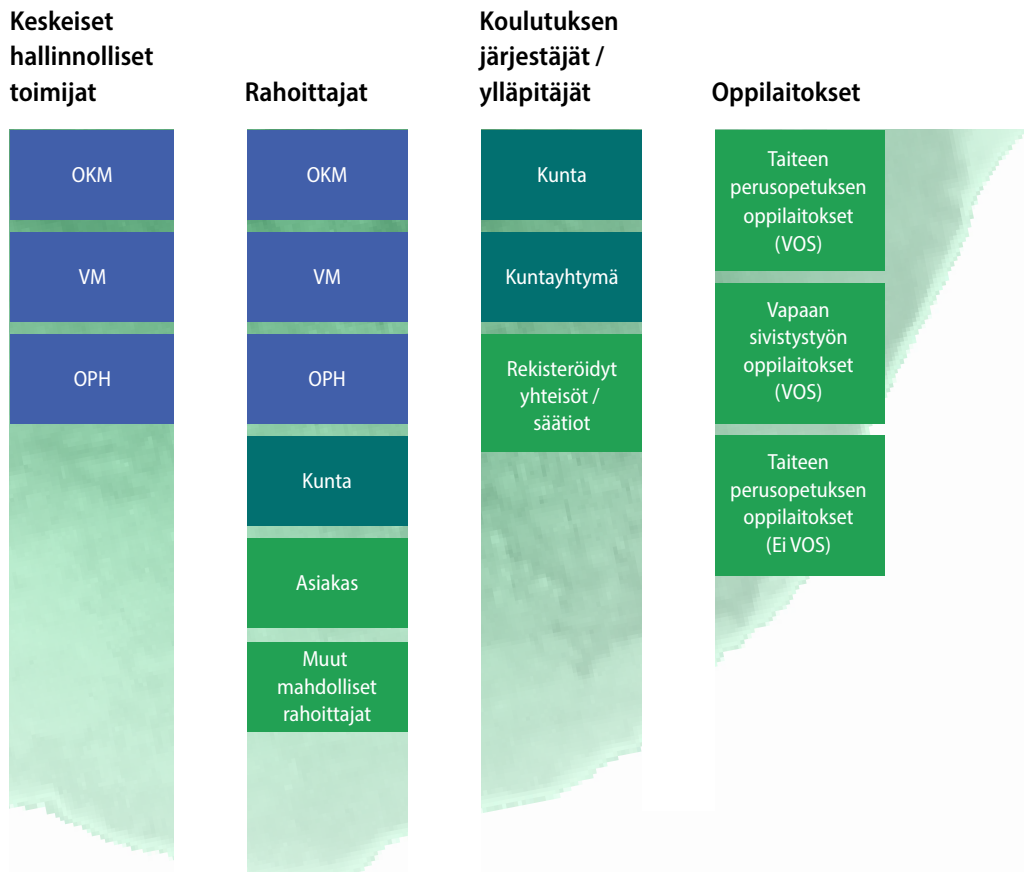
Keskeiset hallinnolliset toimijat

OKM

VM

OPH

Rahoittajat

OKM

VM

OPH

Kunta

Asiakas

Muut mahdolliset rahoittajat

Koulutuksen järjestäjät / ylläpitäjät

Kunta

Kuntayhtymä

Rekisteröidyt yhteisöt / säätiot

Oppilaitokset

Taiteen perusopetuksen oppilaitokset (VOS)

Vapaan sivistystyön oppilaitokset (VOS)

Taiteen perusopetuksen oppilaitokset (Ei VOS)